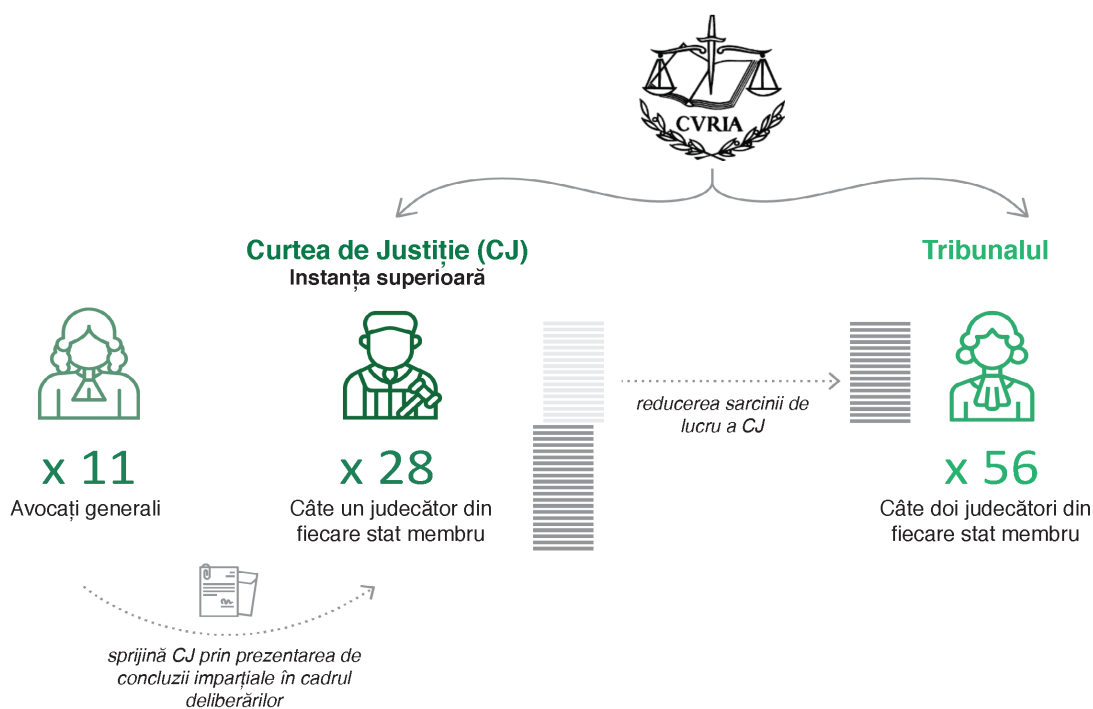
CVRIA

Curtea de Justiție (CJ)
Instanța superioară

Tribunalul

x 11
Avocați generali

x 28
Câte un judecător din fiecare stat membru

reducerea sarcinii de lucru a CJ

x 56
Câte doi judecători din fiecare stat membru

sprijină CJ prin prezentarea de concluzii imparțiale în cadrul deliberărilor